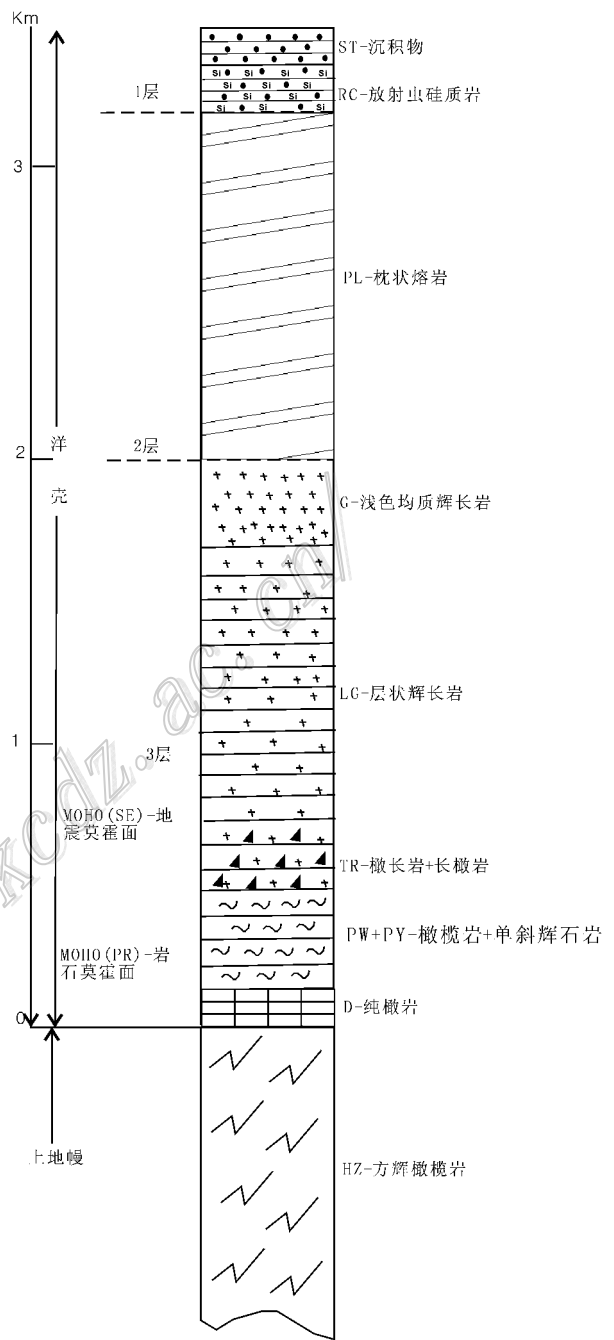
Km

ST-沉积物

1层

RC-放射虫硅质岩

Si Si Si Si Si Si Si Si Si Si Si Si Si

3

PL-枕状熔岩

2

2层

洋

壳

G-浅色均质辉长岩

kcdz.ac.cn

LG-层状辉长岩

1

3层

MOHO(SE)-地震莫霍面

TR-橄长岩+长橄岩

PW+PY-橄榄岩+单斜辉石岩

MOHO(PR)-岩石莫霍面

0

D-纯橄岩

上地幔

HZ-方辉橄榄岩